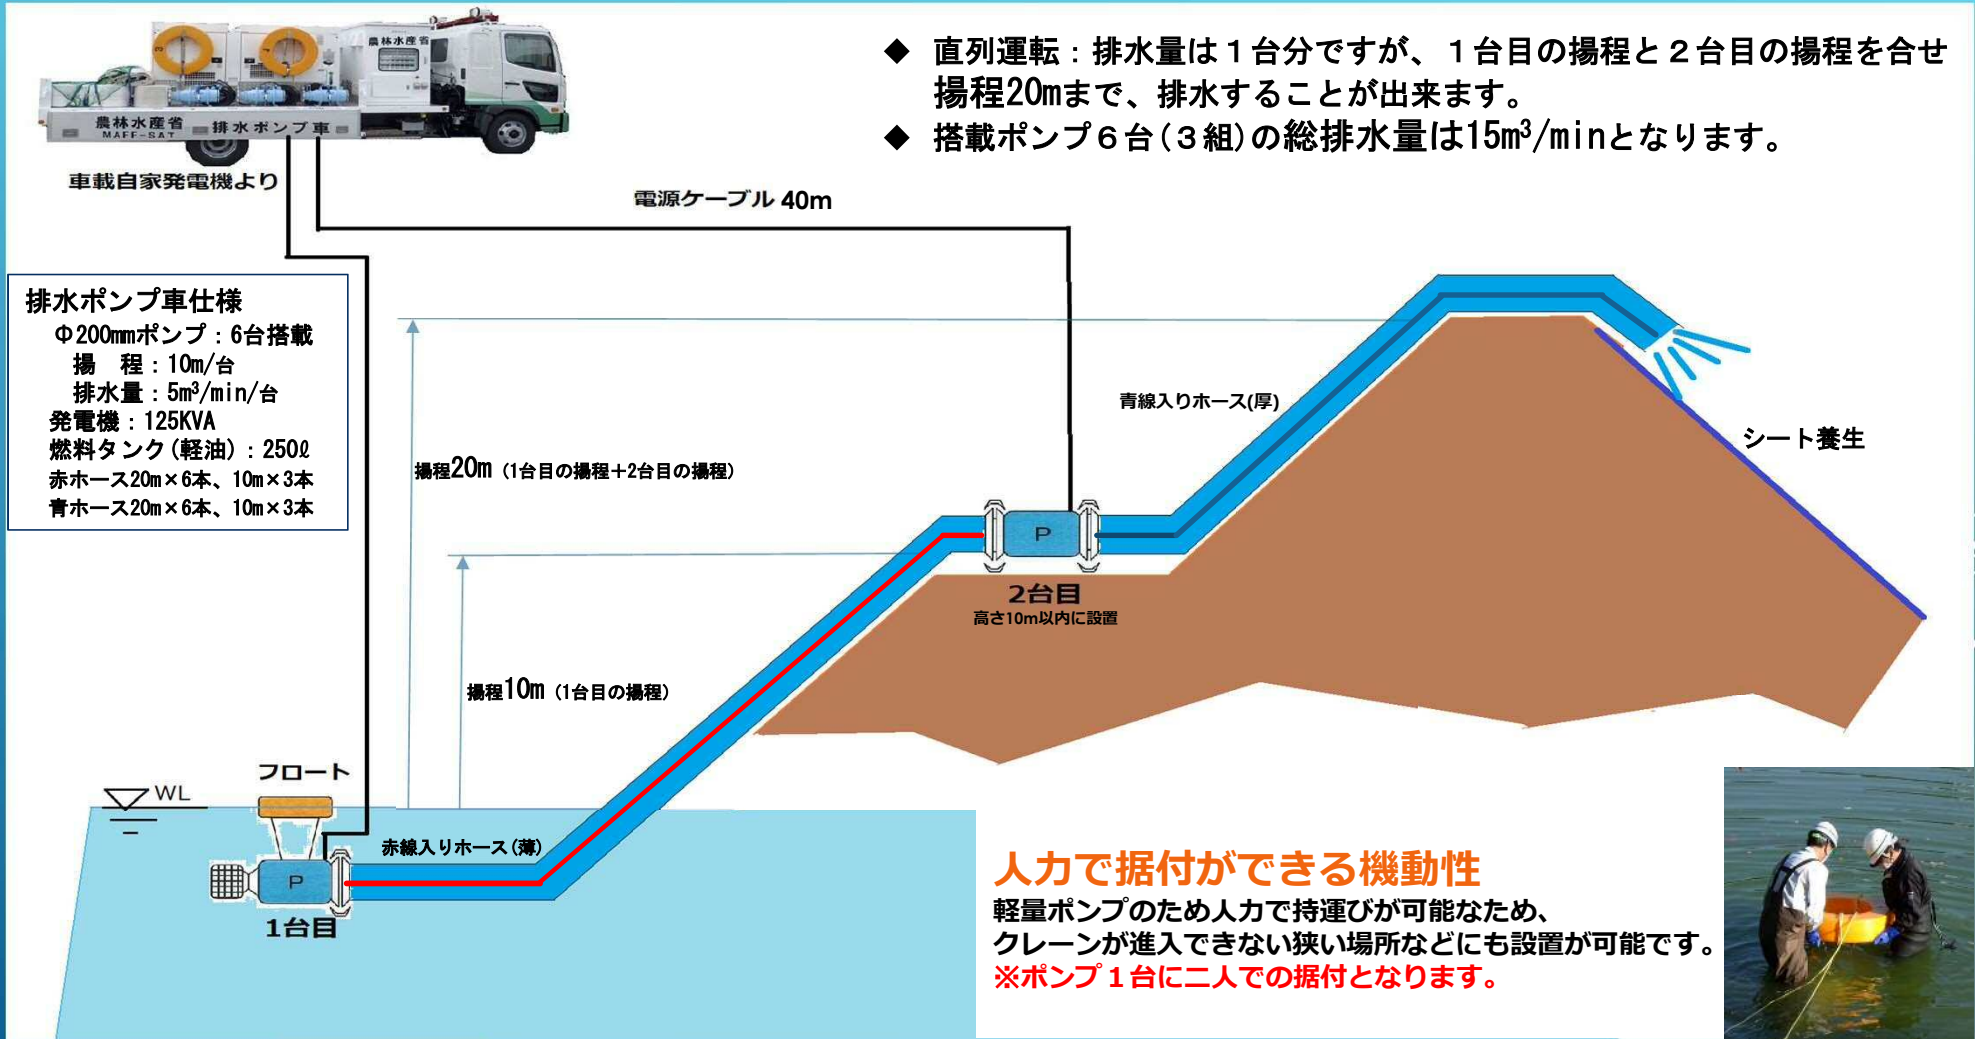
農林水産省

農林水産省
MAFF-SAT
排水ポンプ車

車載自家発電機より

◆ 直列運転：排水量は１台分ですが、１台目の揚程と２台目の揚程を合せ揚程20mまで、排水することが出来ます。
◆ 搭載ポンプ６台（３組）の総排水量は15m³/minとなります。

電源ケーブル 40m

排水ポンプ車仕様
Φ200㎜ポンプ：6台搭載
揚　程：10m/台
排水量：5m³/min/台
発電機：125KVA
燃料タンク（軽油）：250ℓ
赤ホース20m×6本、10m×3本
青ホース20m×6本、10m×3本

青線入りホース(厚)

シート養生

揚程20m（1台目の揚程＋2台目の揚程）

P

2台目
高さ10m以内に設置

揚程10m（1台目の揚程）

フロート

WL

赤線入りホース(薄)

P

1台目

人力で据付ができる機動性
軽量ポンプのため人力で持運びが可能なため、クレーンが進入できない狭い場所などにも設置が可能です。
※ポンプ１台に二人での据付となります。